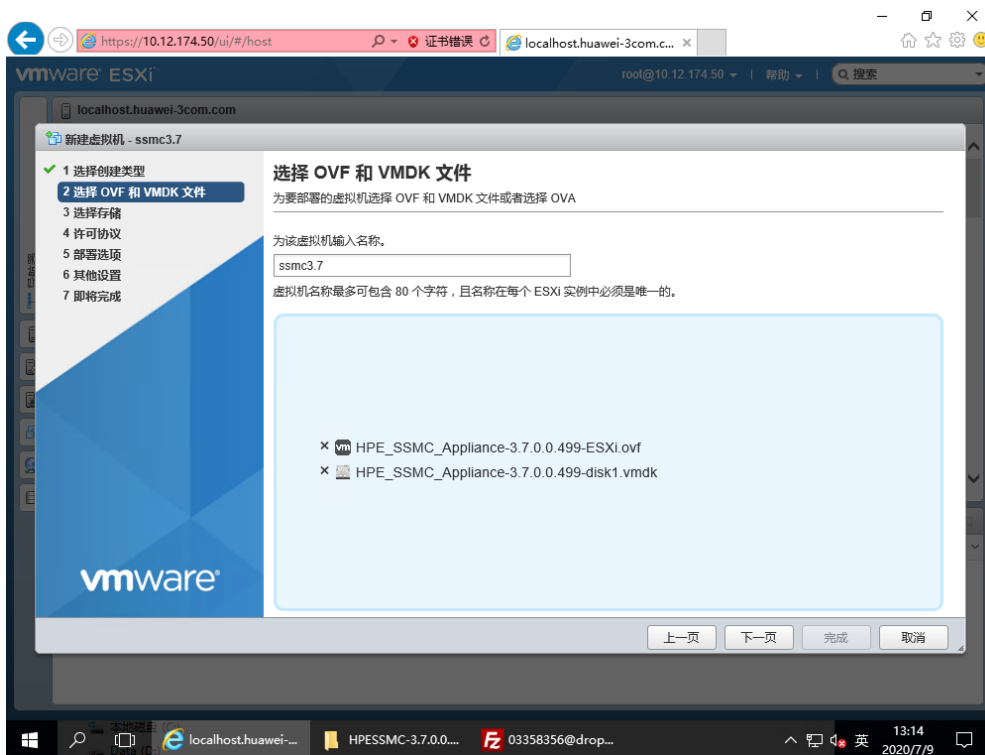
https://10.12.174.50/ui/#/host

证书错误

localhost.huawei-3com.c... ×

vmware ESXi

root@10.12.174.50 ▾ | 帮助 ▾ | 搜索

localhost.huawei-3com.com

新建虚拟机 - ssmc3.7

✔ 1 选择创建类型
2 选择 OVF 和 VMDK 文件
3 选择存储
4 许可协议
5 部署选项
6 其他设置
7 即将完成

vmware

选择 OVF 和 VMDK 文件

为要部署的虚拟机选择 OVF 和 VMDK 文件或者选择 OVA

为该虚拟机输入名称。

ssmc3.7

虚拟机名称最多可包含 80 个字符，且名称在每个 ESXi 实例中必须是唯一的。

× HPE_SSMC_Appliance-3.7.0.0.499-ESXi.ovf

× HPE_SSMC_Appliance-3.7.0.0.499-disk1.vmdk

上一页 下一页 完成 取消

localhost.huawei-...

HPESSMC-3.7.0.0....

03358356@drop...

英

13:14
2020/7/9